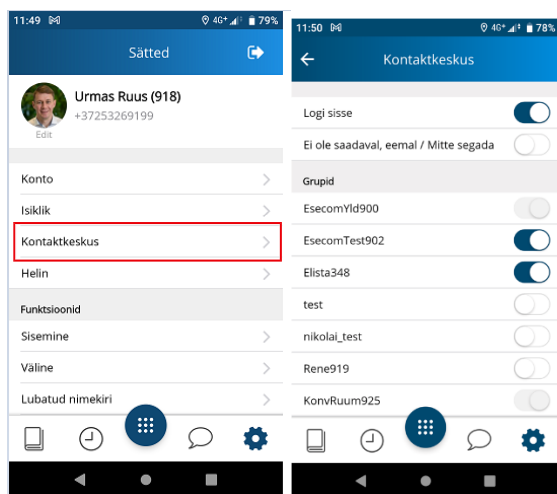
11:49 M 4G+ 79%

Sätted

Urmas Ruus (918)
+37253269199
Edit

Konto
Isiklik
Kontaktkeskus
Helin

Funktsioonid
Sisemine
Väline
Lubatud nimekiri

11:50 M 4G+ 78%

Kontaktkeskus

Logi sisse
Ei ole saadaval, eemal / Mitte segada

Grupid
EsecomYld900
EsecomTest902
Elista348
test
nikolai_test
Rene919
KonvRuum925